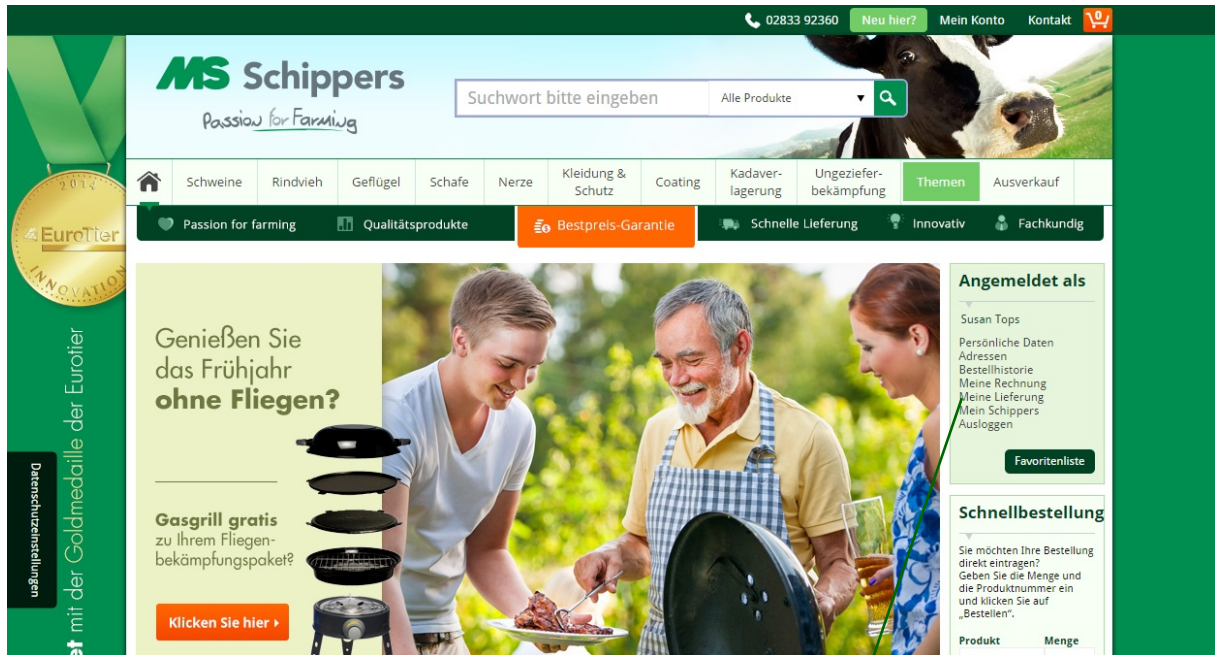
02833 92360 Neu hier? Mein Konto Kontakt 0

MS Schippers
Passion for Farming

Suchwort bitte eingeben
Alle Produkte

Schweine
Rindvieh
Geflügel
Schafe
Nerze
Kleidung & Schutz
Coating
Kadaverlagerung
Ungezieferbekämpfung
Themen
Ausverkauf

Passion for farming
Qualitätsprodukte
Bestpreis-Garantie
Schnelle Lieferung
Innovativ
Fachkundig

2014
EuroTier
INNOVATION

...et mit der Goldmedaille der Eurotier

Datenschutzeinstellungen

Genießen Sie das Frühjahr ohne Fliegen?

Gasgrill gratis zu Ihrem Fliegenbekämpfungspaket?

Klicken Sie hier

Angemeldet als

Susan Tops

Persönliche Daten
Adressen
Bestellhistorie
Meine Rechnung
Meine Lieferung
Mein Schippers
Ausloggen

Favoritenliste

Schnellbestellung

Sie möchten Ihre Bestellung direkt eintragen?
Geben Sie die Menge und die Produktnummer ein und klicken Sie auf „Bestellen".

Produkt
Menge